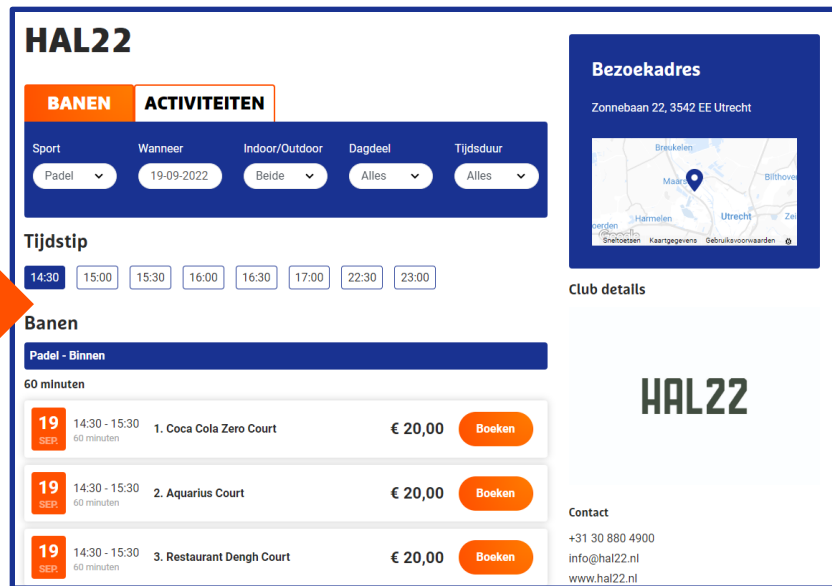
HAL22

BANEN
ACTIVITEITEN

Sport
Padel

Wanneer
19-09-2022

Indoor/Outdoor
Beide

Dagdeel
Alles

Tijdsduur
Alles

Tijdstip

14:30 15:00 15:30 16:00 16:30 17:00 22:30 23:00

Banen

Padel - Binnen

60 minuten

19 SEP. 14:30 - 15:30 60 minuten 1. Coca Cola Zero Court € 20,00 Boeken

19 SEP. 14:30 - 15:30 60 minuten 2. Aquarius Court € 20,00 Boeken

19 SEP. 14:30 - 15:30 60 minuten 3. Restaurant Dengh Court € 20,00 Boeken

Bezoekadres

Zonnebaan 22, 3542 EE Utrecht

Breukelen
Maars
Bilthove
Harmelen
Utrecht
Ze
oerden
Google
Sneltoetsen Kaartgegevens Gebruiksvoorwaarden

Club details

HAL22

Contact

+31 30 880 4900
info@hal22.nl
www.hal22.nl